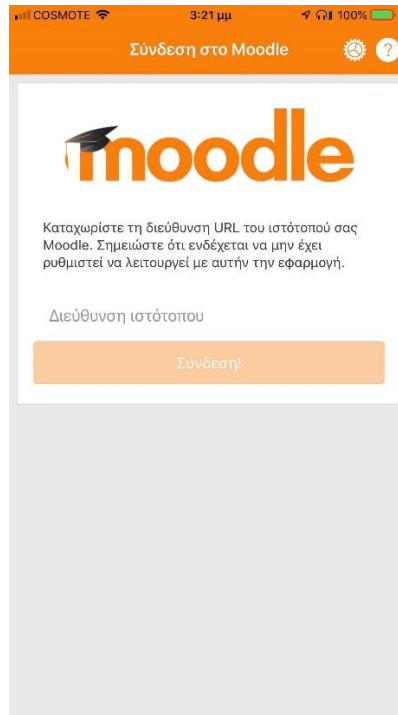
COSMOTE 3:21 μμ 100%

Σύνδεση στο Moodle

?

moodle

Καταχωρίστε τη διεύθυνση URL του ιστότοπού σας Moodle. Σημειώστε ότι ενδέχεται να μην έχει ρυθμιστεί να λειτουργεί με αυτήν την εφαρμογή.

Διεύθυνση ιστότοπου

Σύνδεση!